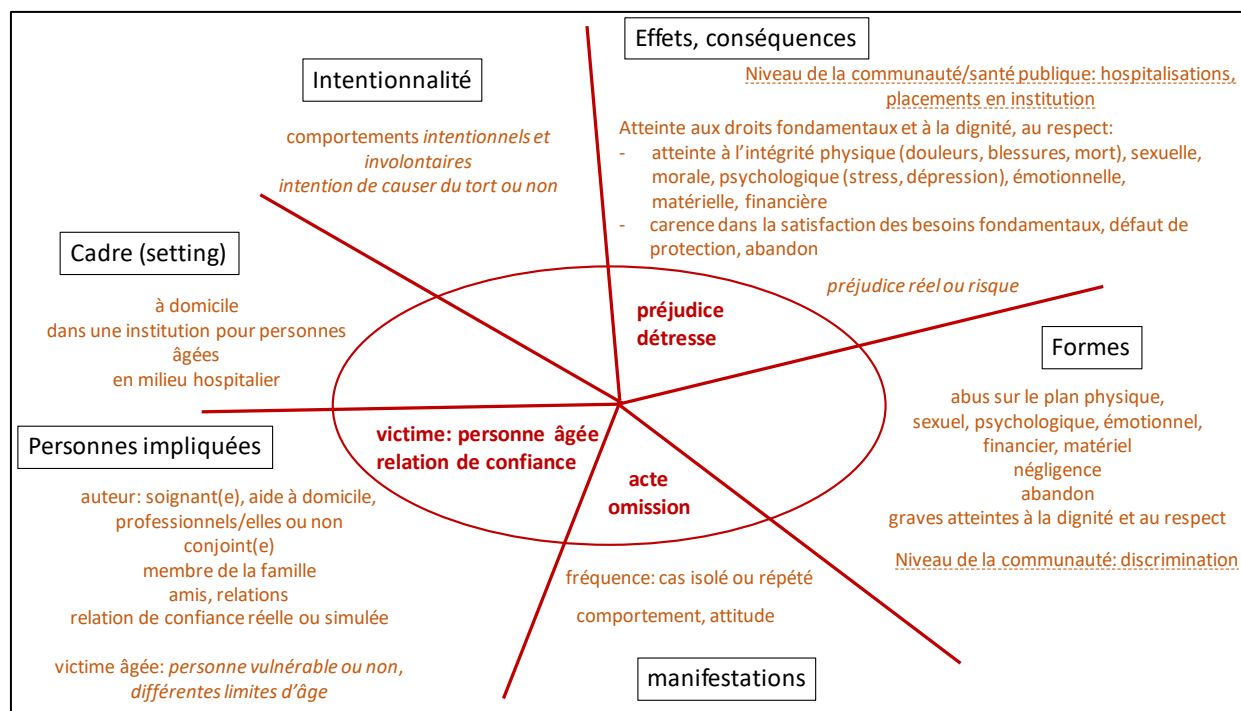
Effets, conséquences

Niveau de la communauté/santé publique: hospitalisations, placements en institution

Atteinte aux droits fondamentaux et à la dignité, au respect:
- atteinte à l'intégrité physique (douleurs, blessures, mort), sexuelle, morale, psychologique (stress, dépression), émotionnelle, matérielle, financière
- carence dans la satisfaction des besoins fondamentaux, défaut de protection, abandon

préjudice réel ou risque

Intentionnalité

comportements *intentionnels et involontaires*
*intention de causer du tort ou non*

Cadre (setting)

à domicile
dans une institution pour personnes âgées
en milieu hospitalier

préjudice
détresse

Formes

abus sur le plan physique, sexuel, psychologique, émotionnel, financier, matériel
négligence
abandon
graves atteintes à la dignité et au respect

Niveau de la communauté: discrimination

victime: personne âgée
relation de confiance

acte
omission

Personnes impliquées

auteur: soignant(e), aide à domicile, professionnels/elles ou non
conjoint(e)
membre de la famille
amis, relations
relation de confiance réelle ou simulée

victime âgée: *personne vulnérable ou non, différentes limites d'âge*

fréquence: cas isolé ou répété

comportement, attitude

manifestations